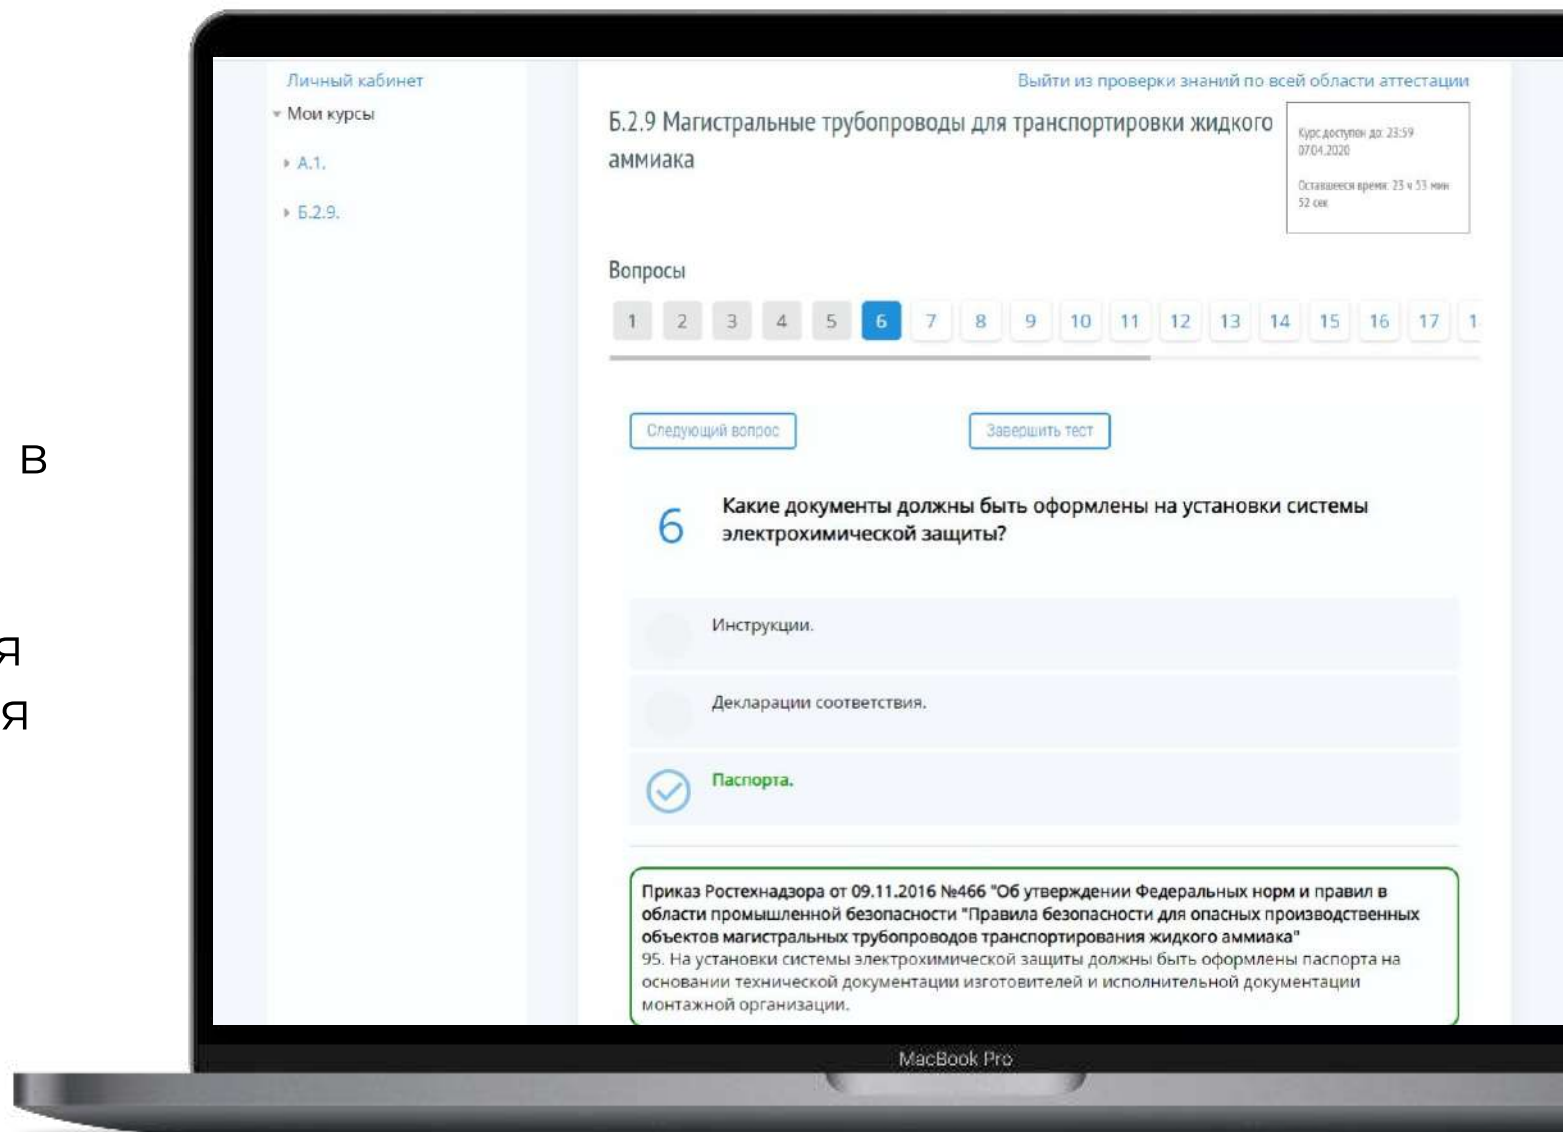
В

я
я

Личный кабинет
Мои курсы
А.1.
Б.2.9.

Выйти из проверки знаний по всей области аттестации

Б.2.9 Магистральные трубопроводы для транспортировки жидкого аммиака

Курс доступен до: 23:59 07.04.2020

Оставшееся время: 23 ч 53 мин 52 сек

Вопросы

1 2 3 4 5 6 7 8 9 10 11 12 13 14 15 16 17 1

Следующий вопрос

Завершить тест

6 Какие документы должны быть оформлены на установки системы электрохимической защиты?

Инструкции.

Декларации соответствия.

Паспорта.

Приказ Ростехнадзора от 09.11.2016 №466 "Об утверждении Федеральных норм и правил в области промышленной безопасности "Правила безопасности для опасных производственных объектов магистральных трубопроводов транспортирования жидкого аммиака"
95. На установки системы электрохимической защиты должны быть оформлены паспорта на основании технической документации изготовителей и исполнительной документации монтажной организации.

MacBook Pro